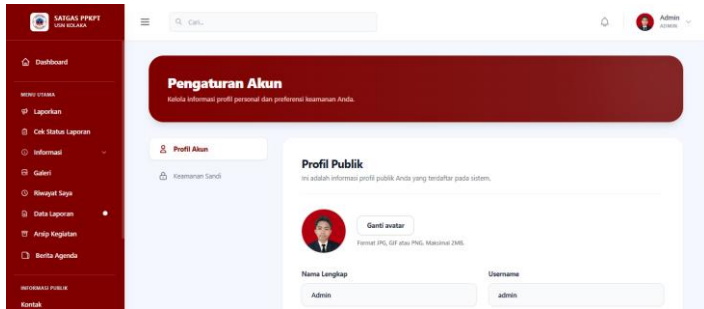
SATGAS PPKPT
USN KOLAKA

Cari...

Admin
ADMIN

Dashboard

MENU UTAMA
Laporkan
Cek Status Laporan
Informasi
Galeri
Riwayat Saya
Data Laporan
Arsip Kegiatan
Berita Agenda

INFORMASI PUBLIK
Kontak

Pengaturan Akun
Kelola informasi profil personal dan preferensi keamanan Anda.

Profil Akun
Keamanan Sandi

Profil Publik
Ini adalah informasi profil publik Anda yang terdaftar pada sistem.

Ganti avatar
Format JPG, GIF atau PNG. Maksimal 2MB.

Nama Lengkap
Admin

Username
admin